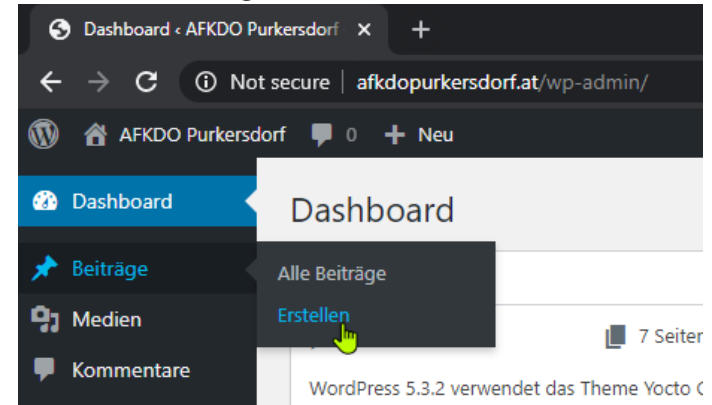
Dashboard ‹ AFKDO Purkersdorf ×
+
Not secure | afkdopurkersdorf.at/wp-admin/
AFKDO Purkersdorf 0 + Neu
Dashboard
Dashboard
Beiträge
Alle Beiträge
Erstellen
Medien
7 Seiter
Kommentare
WordPress 5.3.2 verwendet das Theme Yocto C